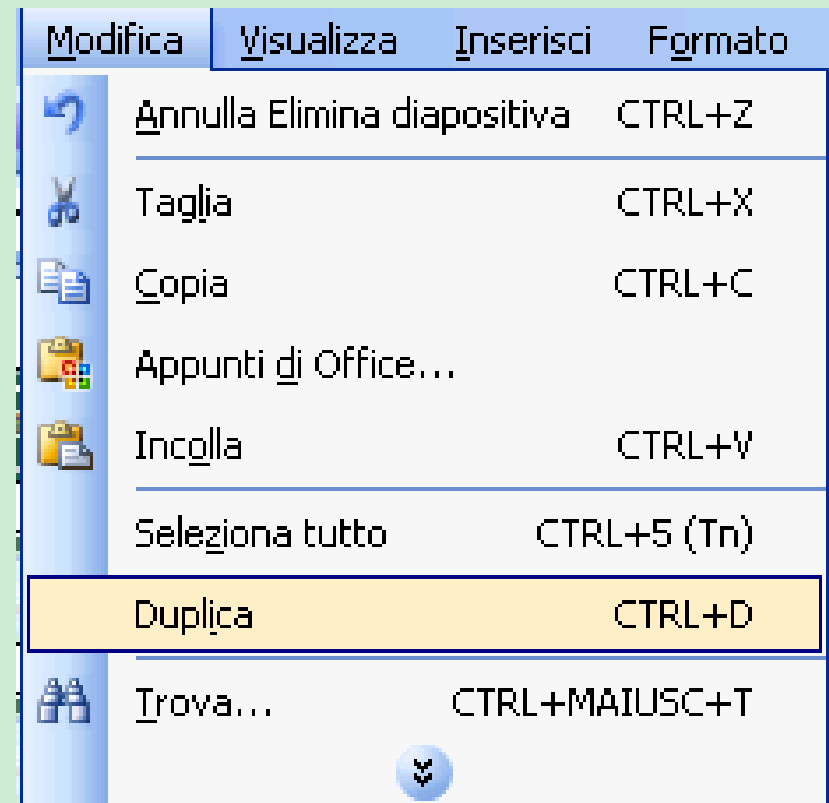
Modifica Visualizza Inserisci Formato

Annulla Elimina diapositiva CTRL+Z

Taglia CTRL+X

Copia CTRL+C

Appunti di Office...

Incolla CTRL+V

Seleziona tutto CTRL+5 (Tn)

Duplica CTRL+D

Trova... CTRL+MAIUSC+T